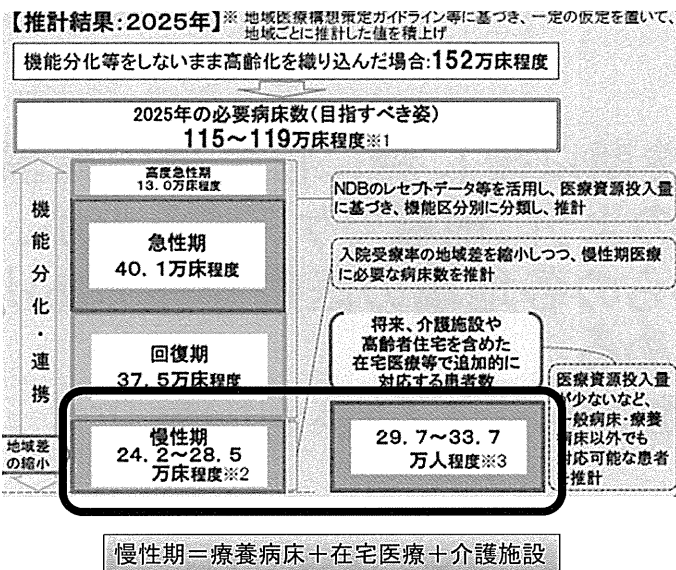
【推計結果：2025年】※ 地域医療構想策定ガイドライン等に基づき、一定の仮定を置いて、地域ごとに推計した値を積上げ

機能分化等をしないまま高齢化を織り込んだ場合：152万床程度

2025年の必要病床数（目指すべき姿）
115～119万床程度※1

機能分化・連携

高度急性期
13.0万床程度

急性期
40.1万床程度

回復期
37.5万床程度

慢性期
24.2～28.5
万床程度※2

地域差の縮小

NDBのレセプトデータ等を活用し、医療資源投入量に基づき、機能区分別に分類し、推計

入院受療率の地域差を縮小しつつ、慢性期医療に必要な病床数を推計

将来、介護施設や高齢者住宅を含めた在宅医療等で追加的に対応する患者数

29.7～33.7
万人程度※3

医療資源投入量が少ないなど、一般病床・療養病床以外でも対応可能な患者を推計

慢性期＝療養病床＋在宅医療＋介護施設